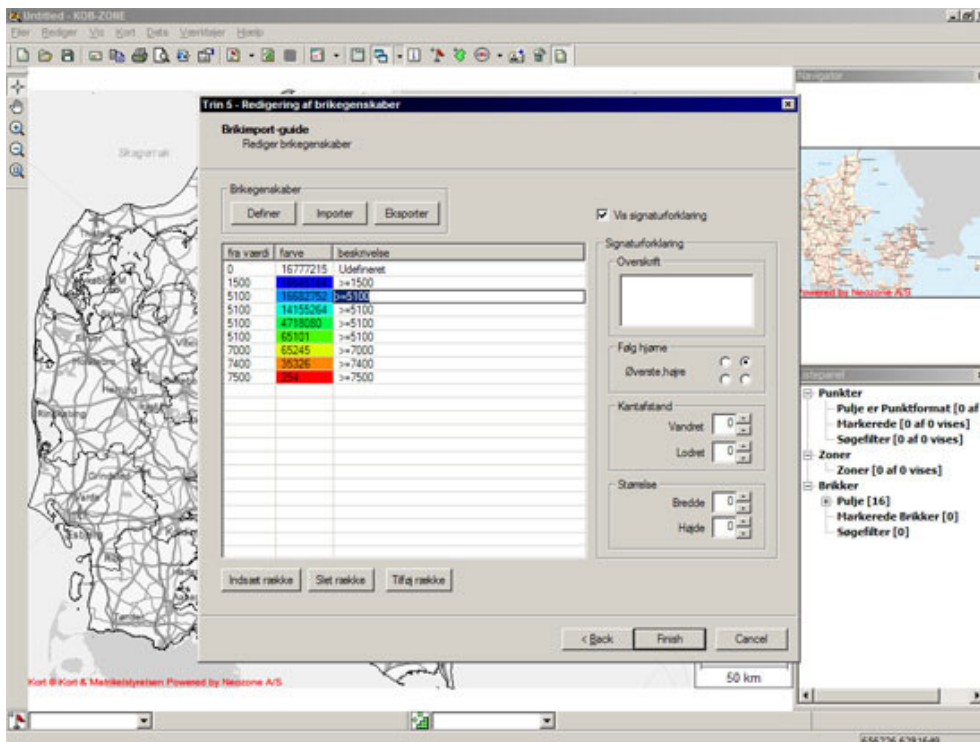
Untitled - KOB-ZONE

Filer Rediger Vis Kort Data Værktøjer Hjælp

Skagerrak

Navigator

Trin 5 - Redigering af brikegenskaber

Brikimport-guide
Rediger brikegenskaber

Brikegenskaber

Definer Importer Eksporter

Vis signaturforklaring

| fra værdi | farve | beskrivelse |
|---|---|---|
| 0 | 16777215 | Udefineret |
| 1500 | 16646144 | >=1500 |
| 5100 | 16682752 | >=5100 |
| 5100 | 14155264 | >=5100 |
| 5100 | 4718080 | >=5100 |
| 5100 | 65101 | >=5100 |
| 7000 | 65245 | >=7000 |
| 7400 | 35326 | >=7400 |
| 7500 | 254 | >=7500 |

Signaturforklaring

Overskrift

Følg hjørne

Øverste,højre

Kantafstand

Vandret 0

Lodret 0

Størrelse

Bredde 0

Højde 0

Indsæt række Slet række Tilføj række

< Back Finish Cancel

Powered by Neozone A/S

Punkter
Pulje er Punktformat [0 af
Markerede [0 af 0 vises]
Søgefilter [0 af 0 vises]
Zoner
Zoner [0 af 0 vises]
Brikker
Pulje [16]
Markerede Brikker [0]
Søgefilter [0]

Kort © Kort & Matrikelstyrelsen Powered by Neozone A/S

50 km

656726,6281649